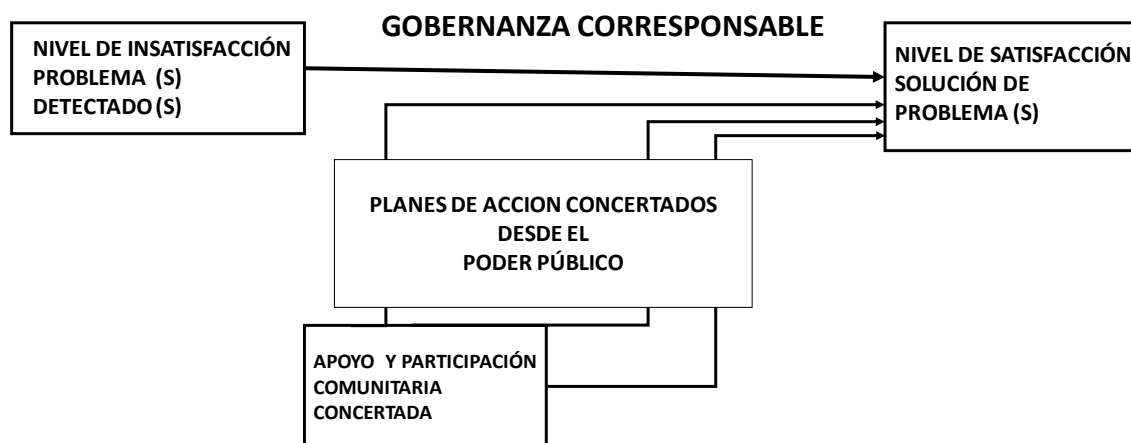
GOBERNANZA CORRESPONSABLE

NIVEL DE INSATISFACCIÓN PROBLEMA (S) DETECTADO(S)

NIVEL DE SATISFACCIÓN SOLUCIÓN DE PROBLEMA (S)

PLANES DE ACCION CONCERTADOS DESDE EL PODER PÚBLICO

APOYO Y PARTICIPACIÓN COMUNITARIA CONCERTADA